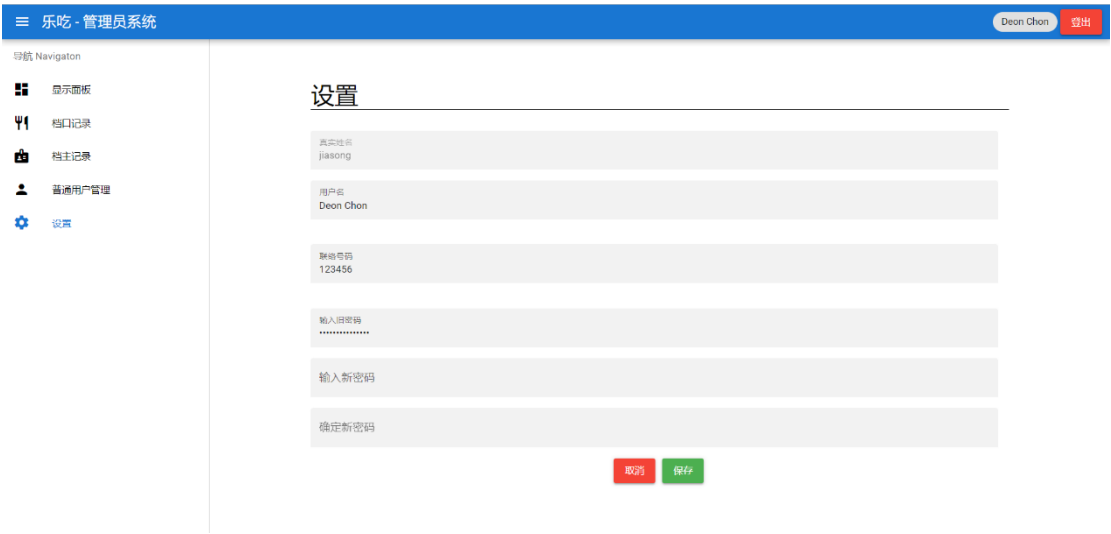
≡ 乐吃 - 管理员系统

Deon Chon
登出

导航 Navigaton

显示面板
档口记录
档主记录
普通用户管理
设置

设置

真实姓名
jiasong

用户名
Deon Chon

联络号码
123456

输入旧密码
•••••••••••••••

输入新密码

确定新密码

取消
保存